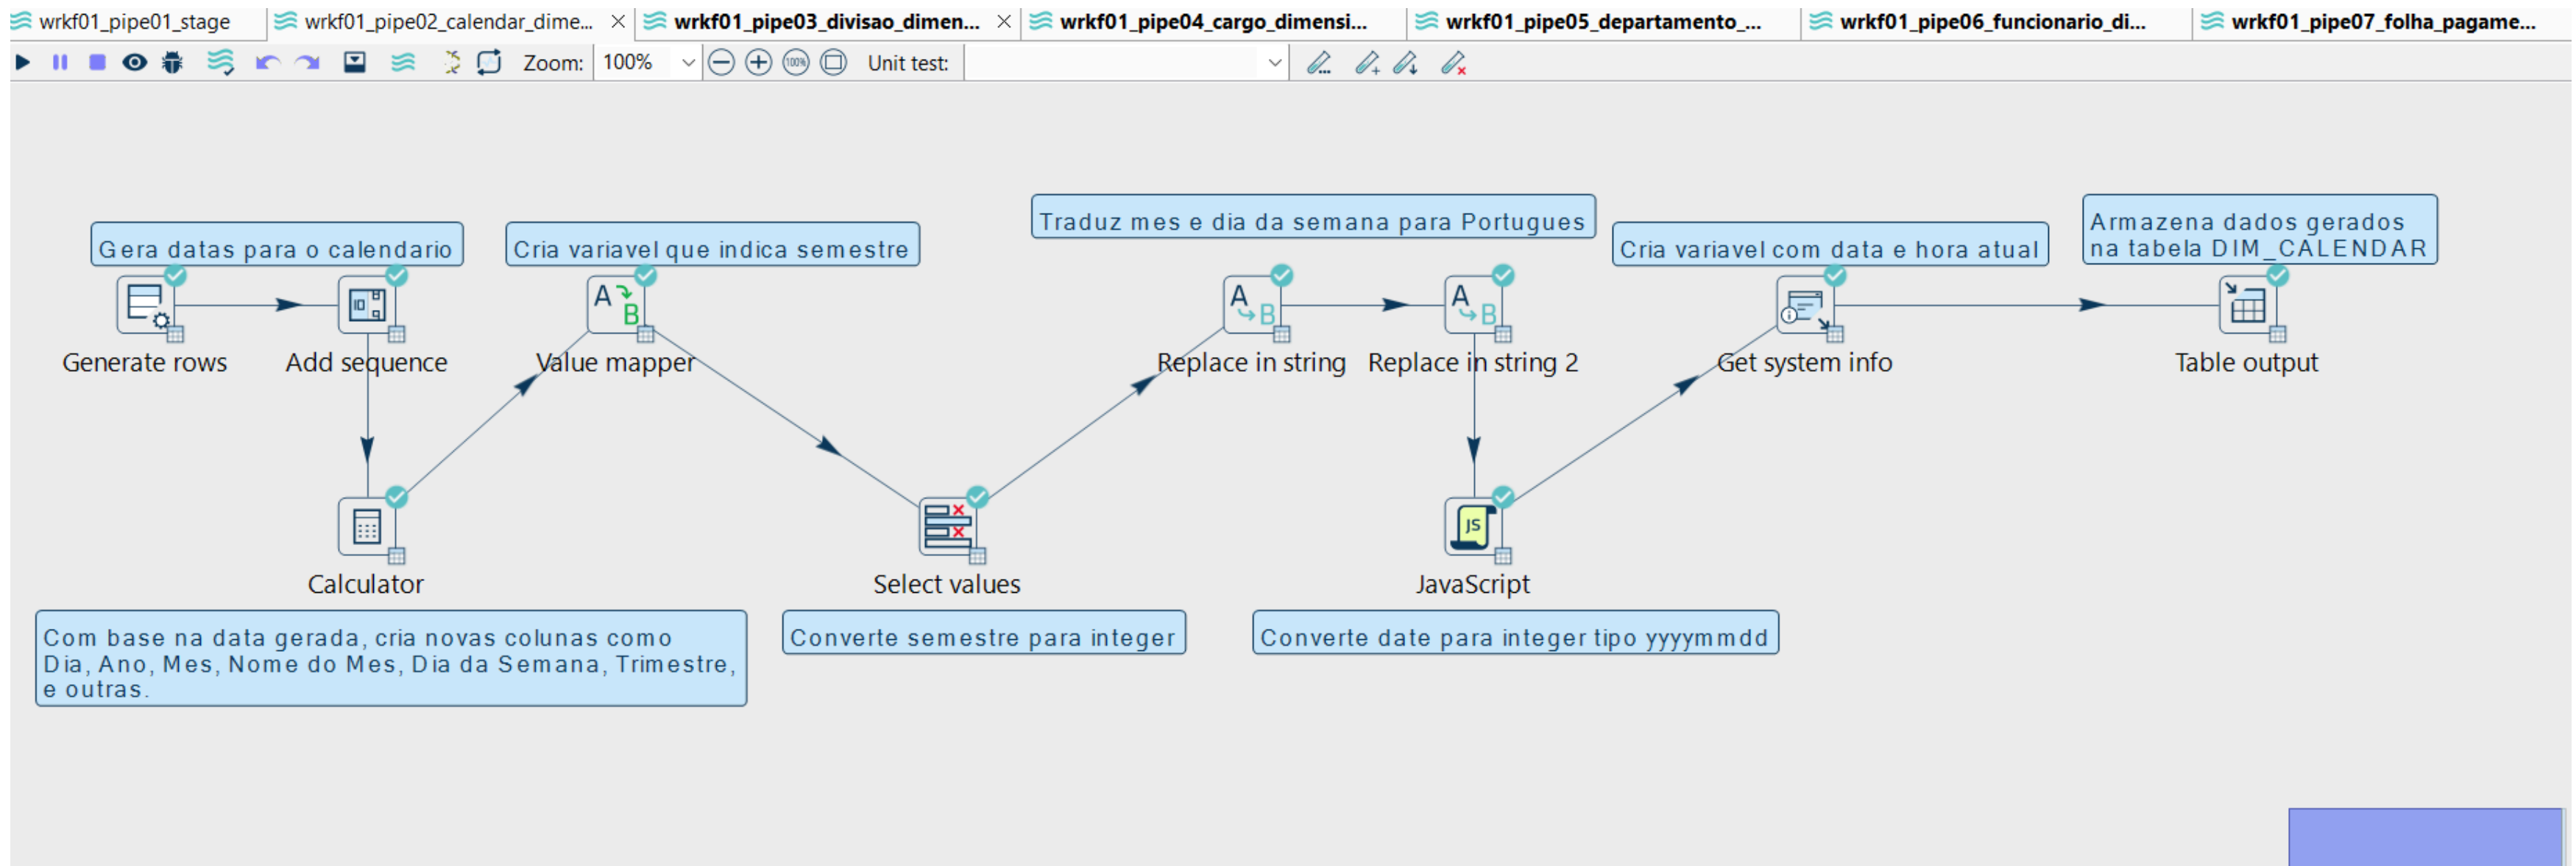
wrkf01_pipe01_stage | wrkf01_pipe02_calendar_dime... | wrkf01_pipe03_divisao_dimen... | wrkf01_pipe04_cargo_dimensi... | wrkf01_pipe05_departamento_... | wrkf01_pipe06_funcionario_di... | wrkf01_pipe07_folha_pagame...

Zoom: 100% Unit test:

Gera datas para o calendario

Cria variavel que indica semestre

Traduz mes e dia da semana para Portugues

Cria variavel com data e hora atual

Armazena dados gerados na tabela DIM_CALENDAR

Generate rows

Add sequence

Value mapper

Replace in string

Replace in string 2

Get system info

Table output

Calculator

Select values

JavaScript

Com base na data gerada, cria novas colunas como Dia, Ano, Mes, Nome do Mes, Dia da Semana, Trimestre, e outras.

Converte semestre para integer

Converte date para integer tipo yyyymmdd